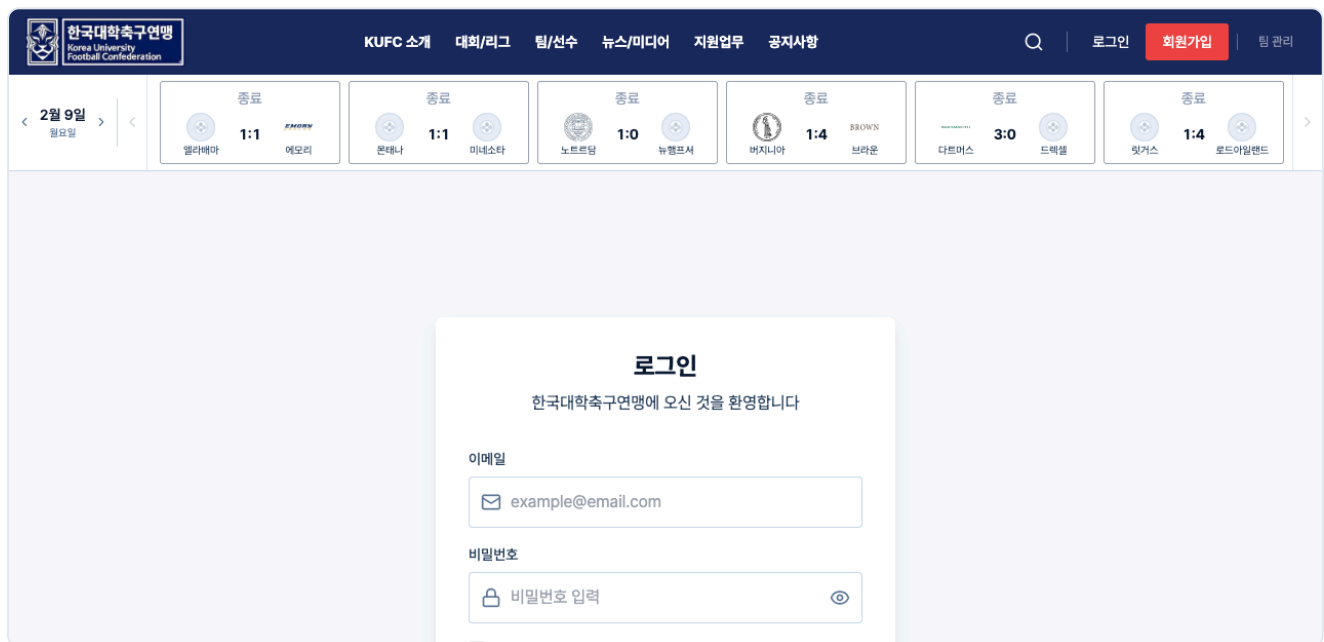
한국대학축구연맹
Korea University Football Confederation

KUFC 소개 대회/리그 팀/선수 뉴스/미디어 지원업무 공지사항

로그인 회원가입 팀 관리

2월 9일
월요일

| 종료 | 종료 | 종료 | 종료 | 종료 | 종료 |
|---|---|---|---|---|---|
| 앨라배마 1:1 에모리 | 몬태나 1:1 미네소타 | 노트르담 1:0 뉴햄프셔 | 버지니아 1:4 브라운 | 다트머스 3:0 드렉셀 | 럿거스 1:4 로드아일랜드 |

EMORY
BROWN

로그인
한국대학축구연맹에 오신 것을 환영합니다

이메일
example@email.com

비밀번호
비밀번호 입력